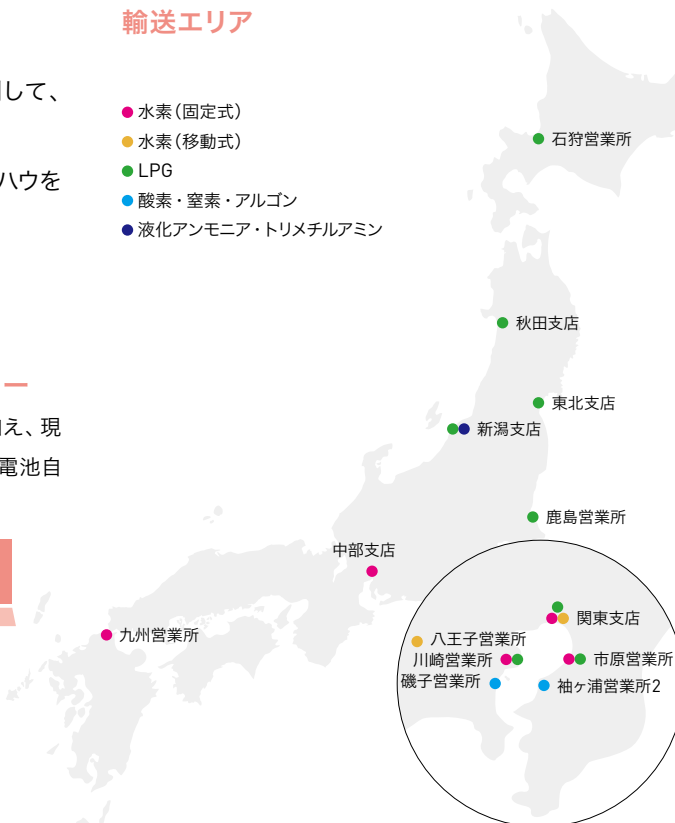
輸送エリア

]して、

ハウを

え、現
電池自

水素(固定式)
水素(移動式)
LPG
酸素・窒素・アルゴン
液化アンモニア・トリメチルアミン

石狩営業所
秋田支店
東北支店
新潟支店
鹿島営業所
中部支店
九州営業所
関東支店
八王子営業所
川崎営業所
市原営業所
磯子営業所
袖ケ浦営業所2